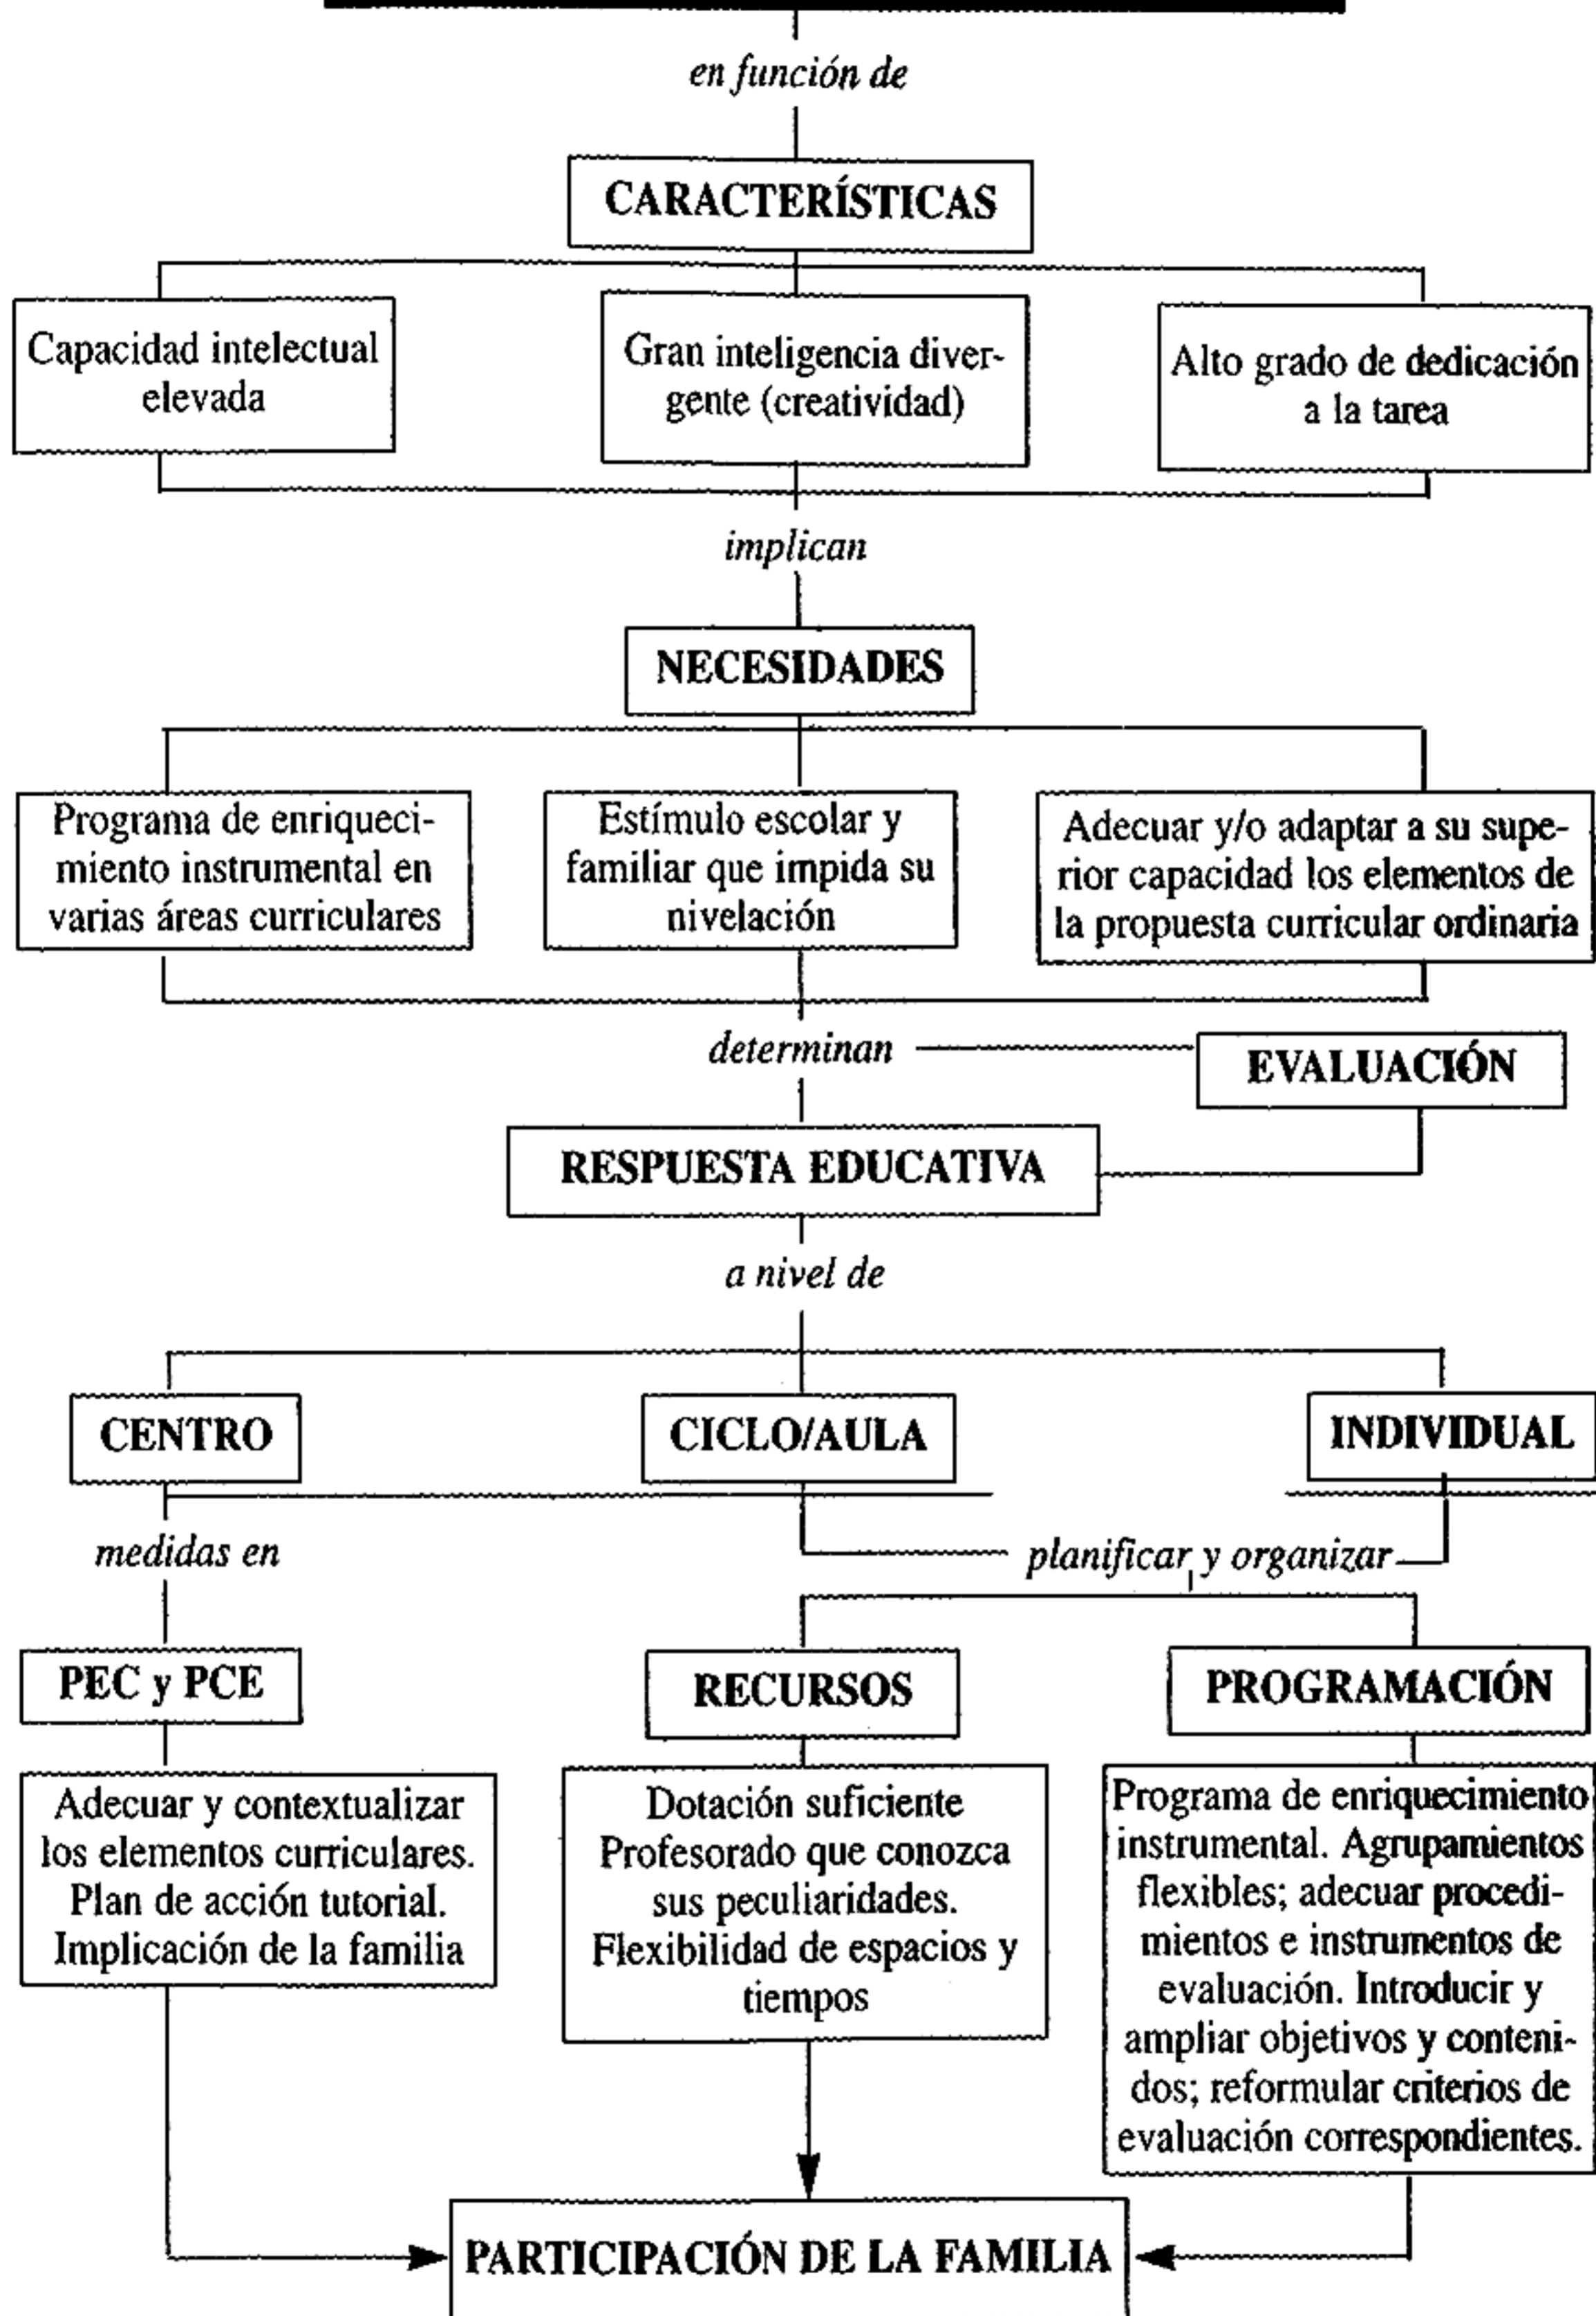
en función de

CARACTERÍSTICAS

Capacidad intelectual elevada

Gran inteligencia divergente (creatividad)

Alto grado de dedicación a la tarea

implican

NECESIDADES

Programa de enriquecimiento instrumental en varias áreas curriculares

Estímulo escolar y familiar que impida su nivelación

Adecuar y/o adaptar a su superior capacidad los elementos de la propuesta curricular ordinaria

determinan

EVALUACIÓN

RESPUESTA EDUCATIVA

a nivel de

CENTRO

CICLO/AULA

INDIVIDUAL

medidas en

planificar y organizar

PEC y PCE

RECURSOS

PROGRAMACIÓN

Adecuar y contextualizar los elementos curriculares. Plan de acción tutorial. Implicación de la familia

Dotación suficiente Profesorado que conozca sus peculiaridades. Flexibilidad de espacios y tiempos

Programa de enriquecimiento instrumental. Agrupamientos flexibles; adecuar procedimientos e instrumentos de evaluación. Introducir y ampliar objetivos y contenidos; reformular criterios de evaluación correspondientes.

PARTICIPACIÓN DE LA FAMILIA